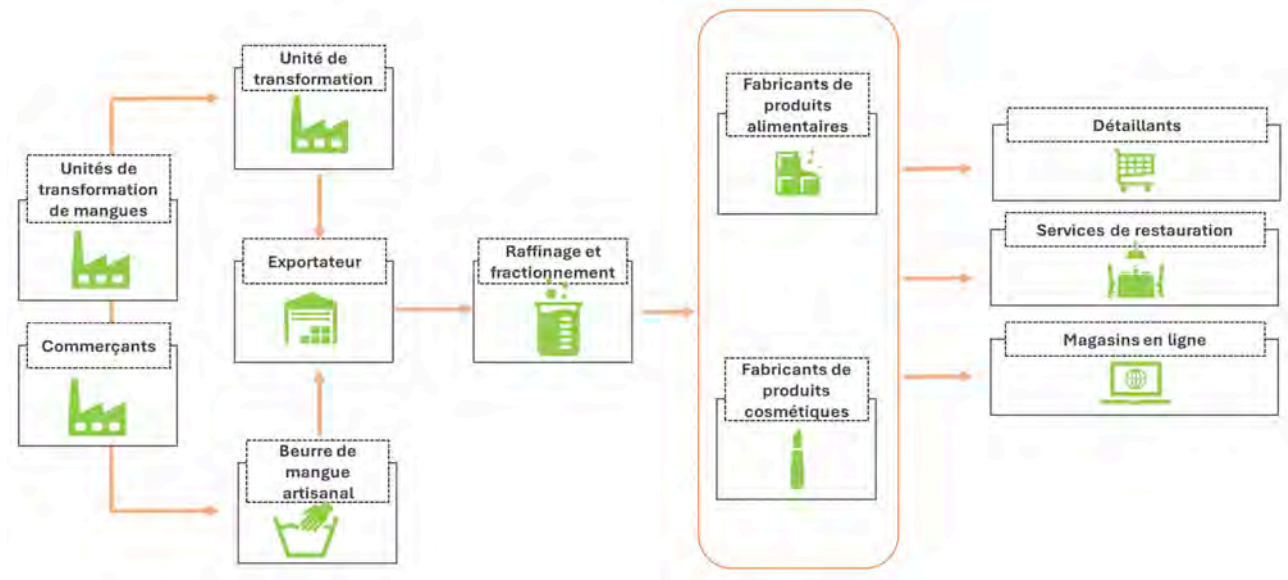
Unités de transformation de mangues

Commerçants

Unité de transformation

Exportateur

Beurre de mangue artisanal

Raffinage et fractionnement

Fabricants de produits alimentaires

Fabricants de produits cosmétiques

Détaillants

Services de restauration

Magasins en ligne